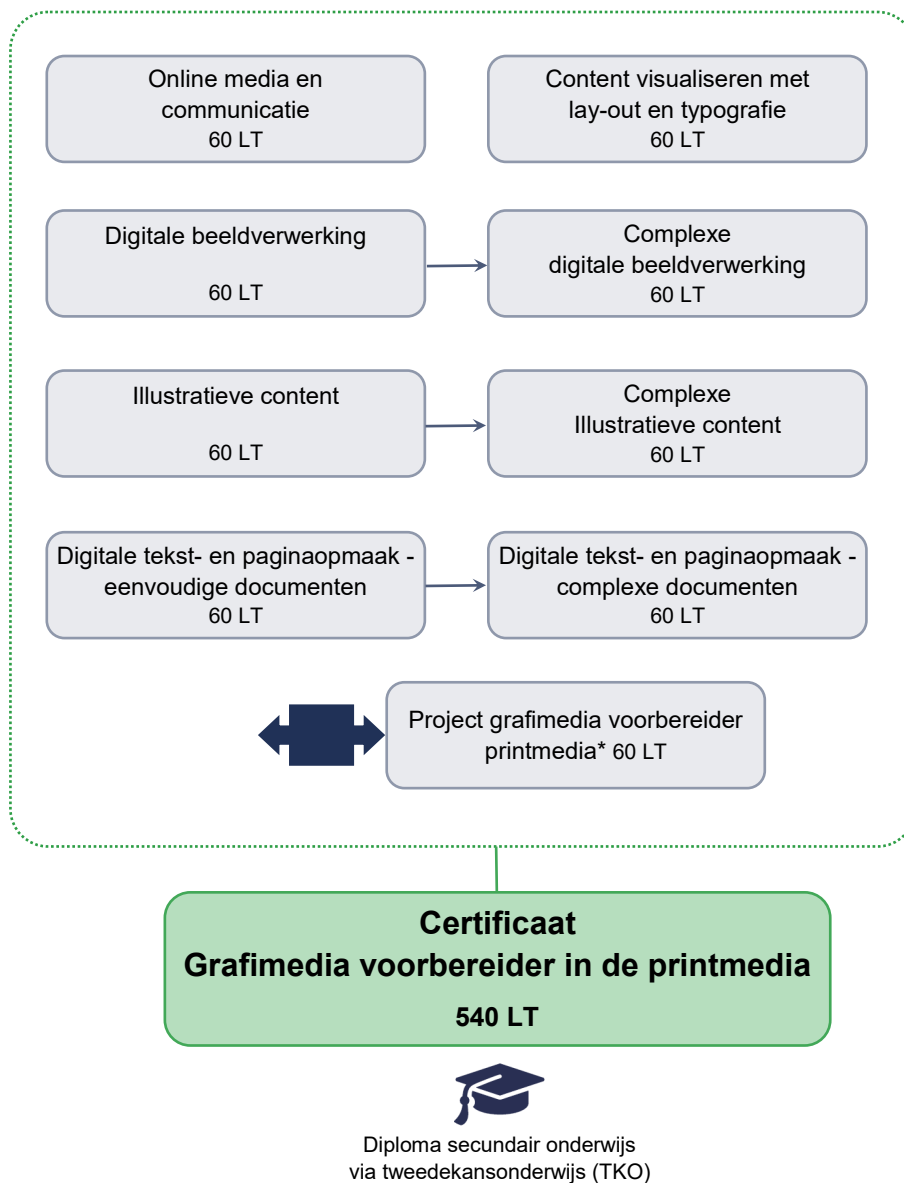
Online media en communicatie
60 LT

Content visualiseren met lay-out en typografie
60 LT

Digitale beeldverwerking
60 LT

Complexe digitale beeldverwerking
60 LT

Illustratieve content
60 LT

Complexe Illustratieve content
60 LT

Digitale tekst- en paginaopmaak - eenvoudige documenten
60 LT

Digitale tekst- en paginaopmaak - complexe documenten
60 LT

Project grafimedia voorbereider printmedia* 60 LT

Certificaat
Grafimedia voorbereider in de printmedia
540 LT

Diploma secundair onderwijs via tweedekansonderwijs (TKO)